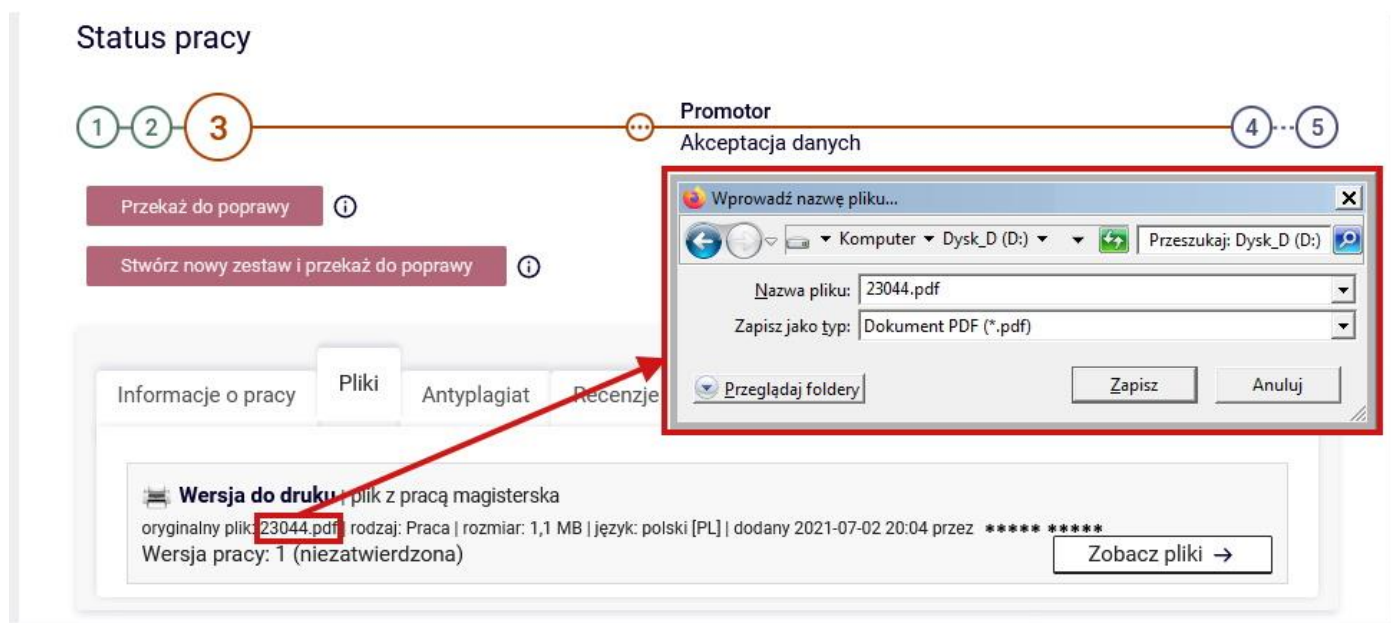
Status pracy

1 2 3 Promotor Akceptacja danych 4 5

Przekaż do poprawy

Stwórz nowy zestaw i przekaż do poprawy

Informacje o pracy | Pliki | Antyplagiat | Recenzje

Wprowadź nazwę pliku...

Komputer ▾ Dysk_D (D:) ▾

Przeszukaj: Dysk_D (D:)

Nazwa pliku: 23044.pdf

Zapisz jako typ: Dokument PDF (*.pdf)

Przeglądaj foldery

Zapisz

Anuluj

Wersja do druku | plik z pracą magisterska

oryginalny plik: 23044.pdf | rodzaj: Praca | rozmiar: 1,1 MB | język: polski [PL] | dodany 2021-07-02 20:04 przez ***** *****

Wersja pracy: 1 (niezatwierdzona)

Zobacz pliki →